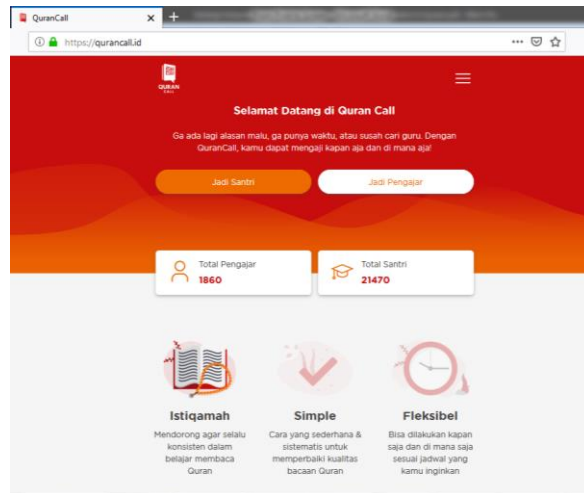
QuranCall
https://qurancall.id

QURAN CALL

Selamat Datang di Quran Call

Ga ada lagi alasan malu, ga punya waktu, atau susah cari guru. Dengan QuranCall, kamu dapat mengaji kapan aja dan di mana aja!

Jadi Santri
Jadi Pengajar

Total Pengajar
1860

Total Santri
21470

Istiqamah
Mendorong agar selalu konsisten dalam belajar membaca Quran

Simple
Cara yang sederhana & sistematis untuk memperbaiki kualitas bacaan Quran

Fleksibel
Bisa dilakukan kapan saja dan di mana saja sesuai jadwal yang kamu inginkan